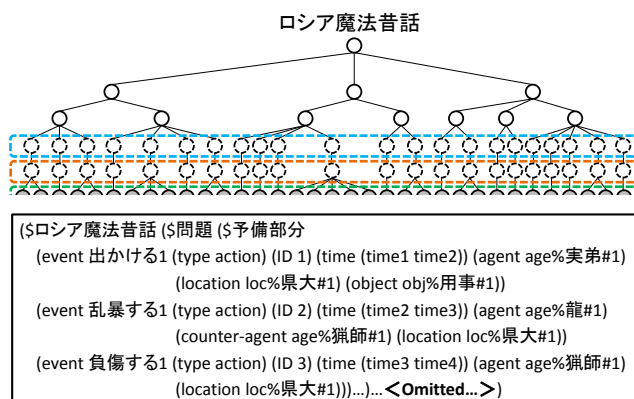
ロシア魔法昔話

($ロシア魔法昔話 ($問題 ($予備部分
(event 出かける1 (type action) (ID 1) (time (time1 time2)) (agent age%実弟#1) (location loc%県大#1) (object obj%用事#1))
(event 乱暴する1 (type action) (ID 2) (time (time2 time3)) (agent age%龍#1) (counter-agent age%猟師#1) (location loc%県大#1))
(event 負傷する1 (type action) (ID 3) (time (time3 time4)) (agent age%猟師#1) (location loc%県大#1)))...)...<Omitted...>)